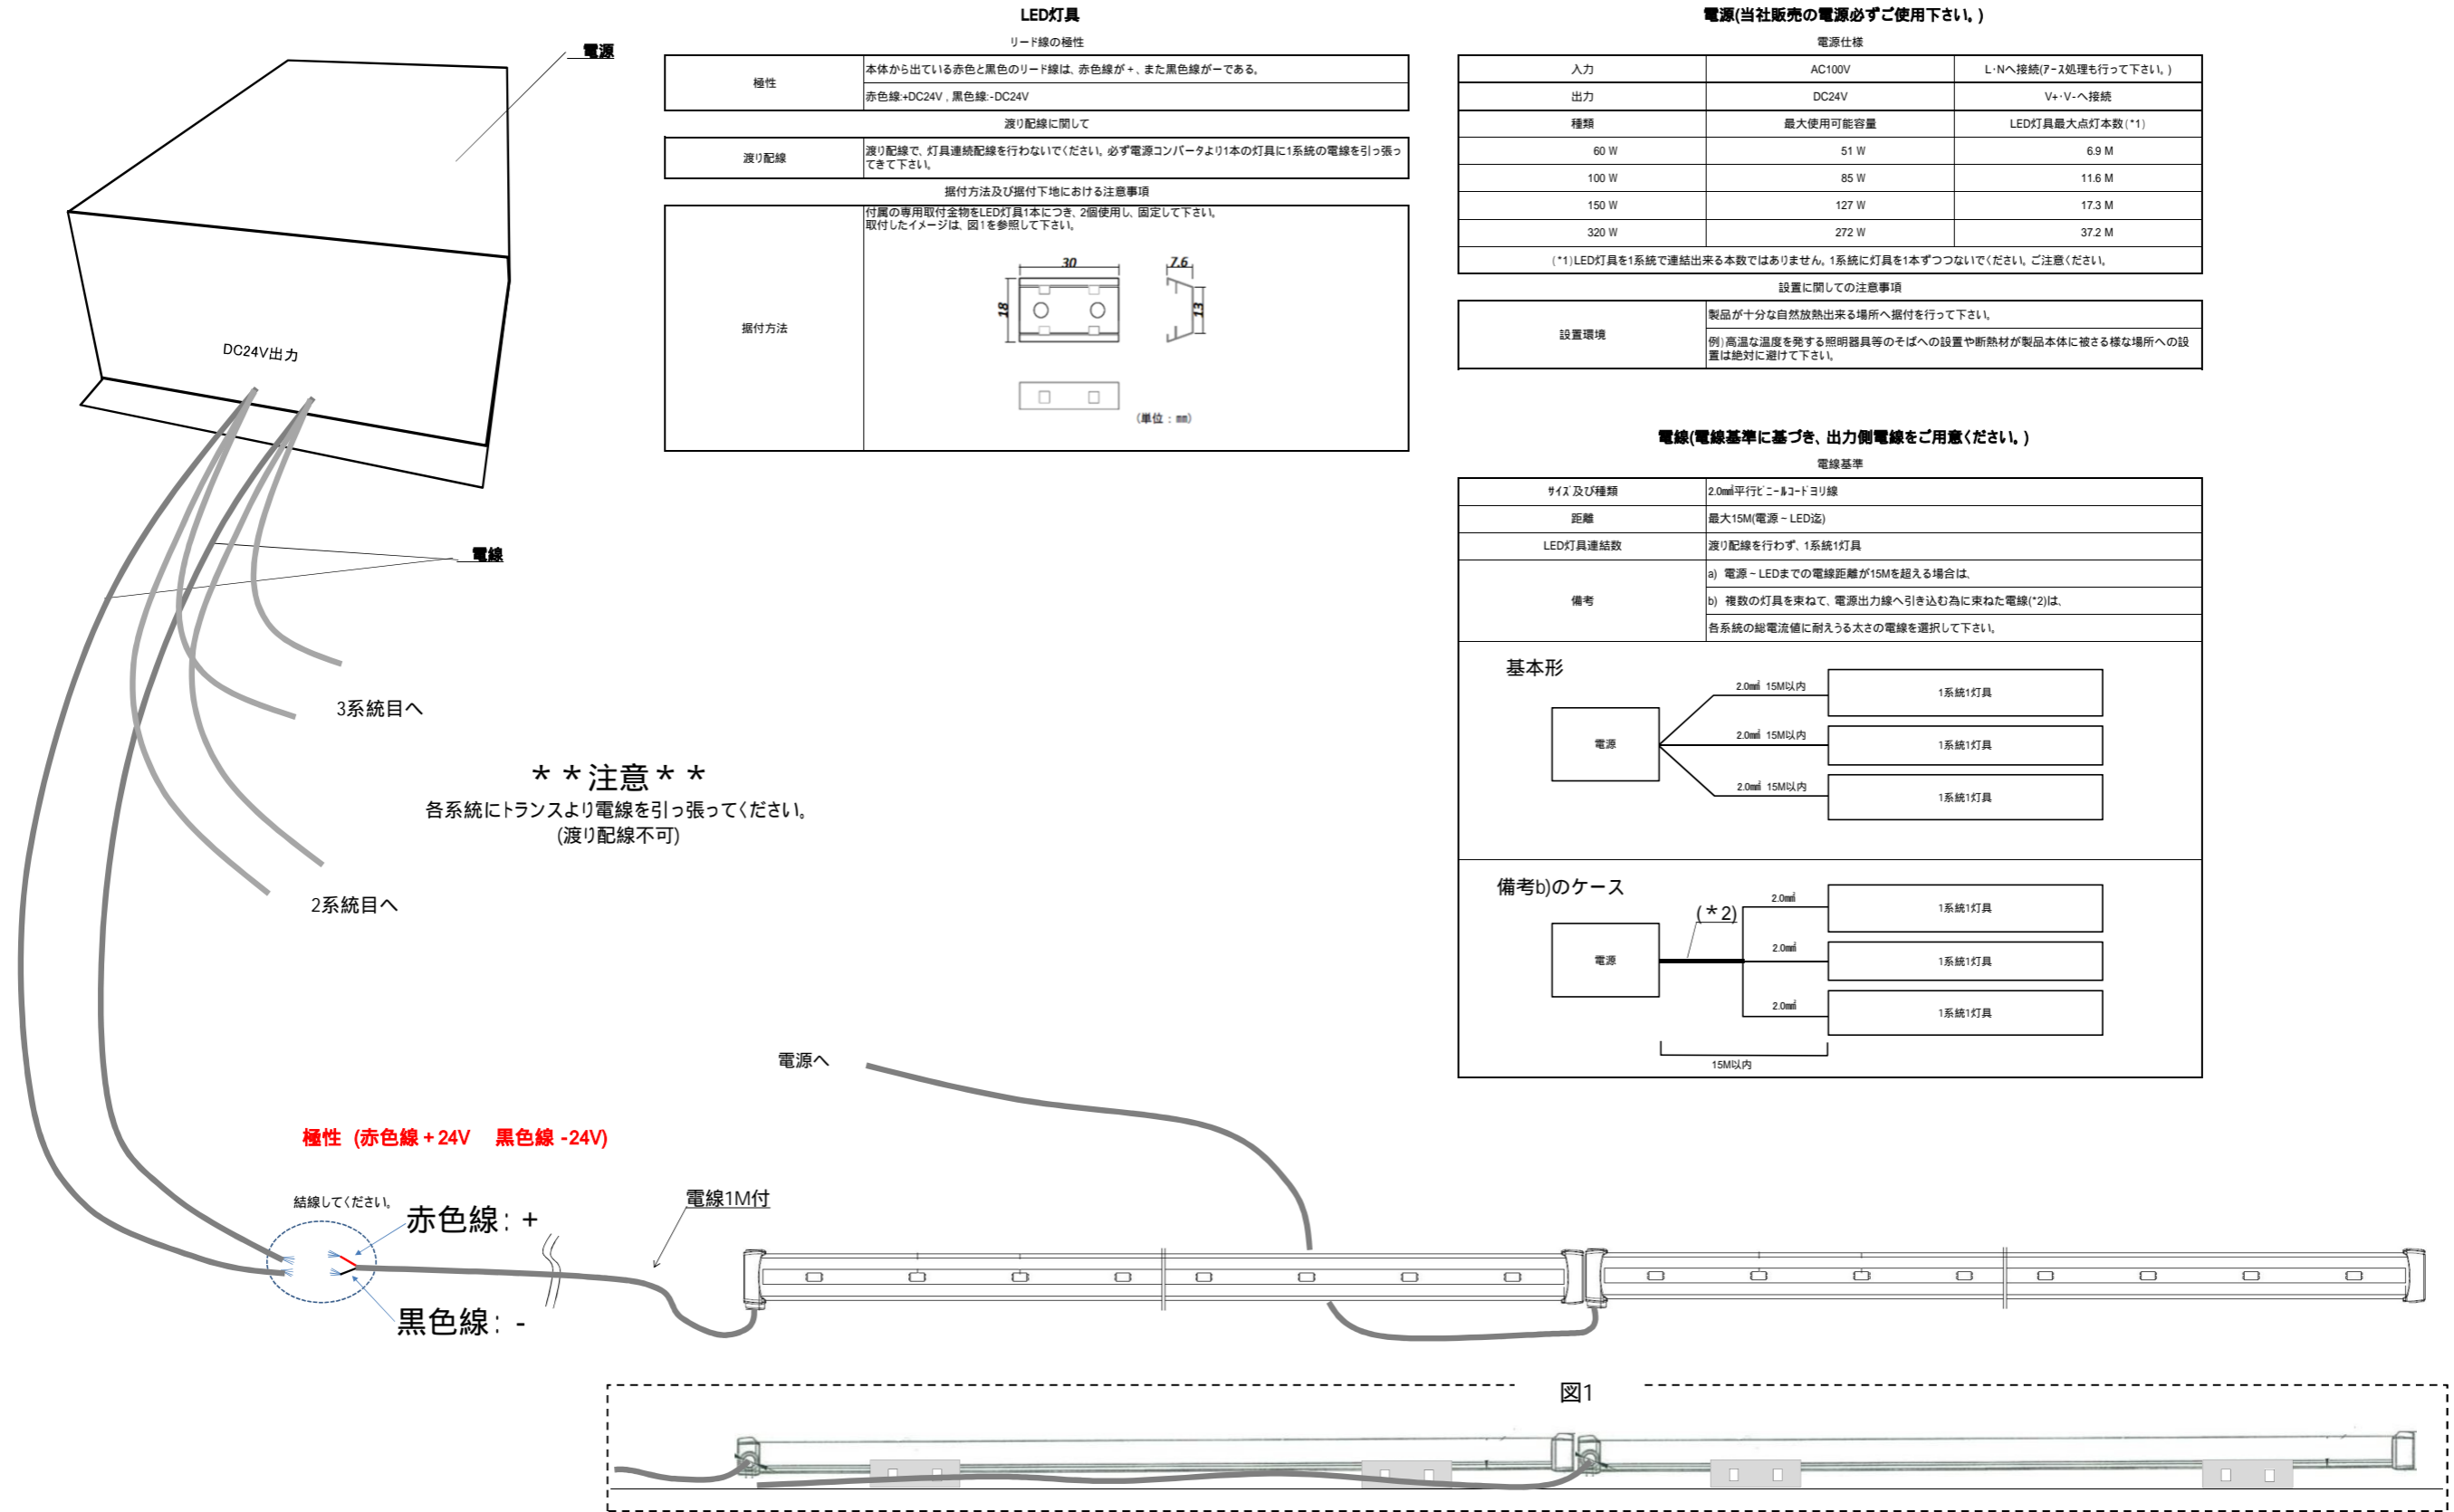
電源

DC24V出力

電線

3系統目へ

2系統目へ

＊＊注意＊＊
各系統にトランスより電線を引っ張ってください。
(渡り配線不可)

LED灯具

リード線の極性

| 極性 | 本体から出ている赤色と黒色のリード線は、赤色線が＋、また黒色線が－である。 |
|---|---|
| | 赤色線:+DC24V , 黒色線:-DC24V |

渡り配線に関して

| 渡り配線 | 渡り配線で、灯具連続配線を行わないでください。必ず電源コンバータより1本の灯具に1系統の電線を引っ張ってきて下さい。 |
|---|---|

据付方法及び据付下地における注意事項

| 据付方法 | 付属の専用取付金物をLED灯具1本につき、2個使用し、固定して下さい。取付したイメージは、図1を参照して下さい。 |
|---|---|

30
7.6
18
13
(単位：mm)

電源(当社販売の電源必ずご使用下さい。)

電源仕様

| 入力 | AC100V | L･Nへ接続(アース処理も行って下さい。) |
|---|---|---|
| 出力 | DC24V | V+･V-へ接続 |
| 種類 | 最大使用可能容量 | LED灯具最大点灯本数(*1) |
| 60 W | 51 W | 6.9 M |
| 100 W | 85 W | 11.6 M |
| 150 W | 127 W | 17.3 M |
| 320 W | 272 W | 37.2 M |
| (*1)LED灯具を1系統で連結出来る本数ではありません。1系統に灯具を1本ずつつないでください。ご注意ください。 | | |

設置に関しての注意事項

| 設置環境 | 製品が十分な自然放熱出来る場所へ据付を行って下さい。 |
|---|---|
| | 例)高温な温度を発する照明器具等のそばへの設置や断熱材が製品本体に被さる様な場所への設置は絶対に避けて下さい。 |

電線(電線基準に基づき、出力側電線をご用意ください。)

電線基準

| ｻｲｽﾞ及び種類 | 2.0㎟平行ﾋﾞﾆｰﾙｺｰﾄﾞﾖﾘ線 |
|---|---|
| 距離 | 最大15M(電源～LED迄) |
| LED灯具連結数 | 渡り配線を行わず、1系統1灯具 |
| 備考 | a) 電源～LEDまでの電線距離が15Mを超える場合は、 |
| | b) 複数の灯具を束ねて、電源出力線へ引き込む為に束ねた電線(*2)は、 |
| | 各系統の総電流値に耐えうる太さの電線を選択して下さい。 |

基本形
電源
2.0㎟ 15M以内
2.0㎟ 15M以内
2.0㎟ 15M以内
1系統1灯具
1系統1灯具
1系統1灯具

備考b)のケース
電源
(＊2)
2.0㎟
2.0㎟
2.0㎟
1系統1灯具
1系統1灯具
1系統1灯具
15M以内

電源へ

極性 (赤色線＋24V 黒色線 -24V)

結線してください。
赤色線：＋
黒色線：－

電線1M付

図1